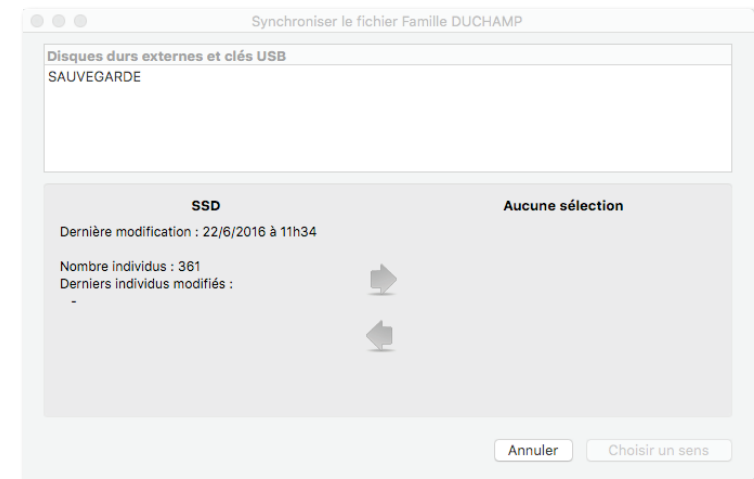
Synchroniser le fichier Famille DUCHAMP

Disques durs externes et clés USB
SAUVEGARDE

SSD

Dernière modification : 22/6/2016 à 11h34

Nombre individus : 361
Derniers individus modifiés :
-

Aucune sélection

Annuler
Choisir un sens